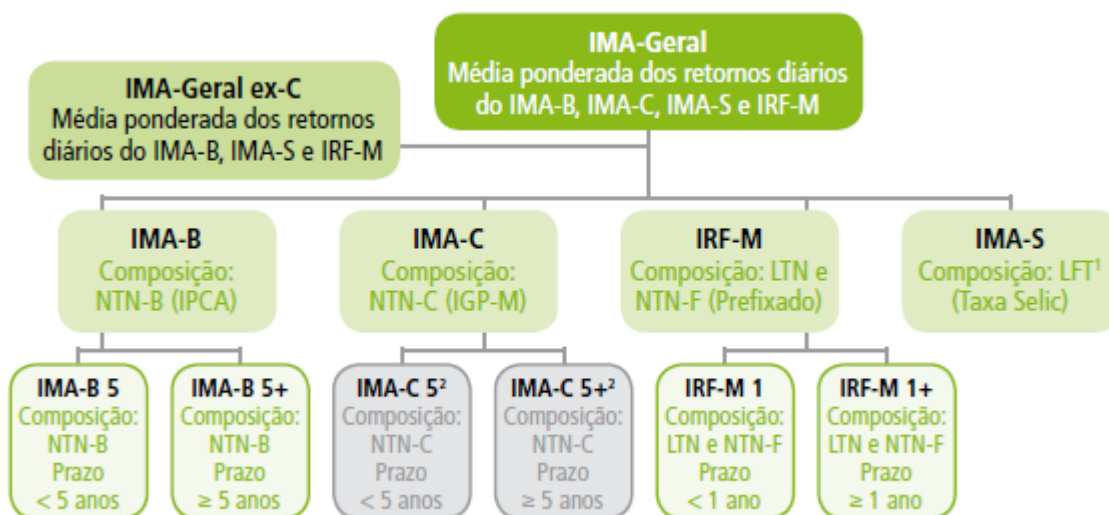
IMA-Geral
Média ponderada dos retornos diários do IMA-B, IMA-C, IMA-S e IRF-M

IMA-Geral ex-C
Média ponderada dos retornos diários do IMA-B, IMA-S e IRF-M

IMA-B
Composição: NTN-B (IPCA)

IMA-C
Composição: NTN-C (IGP-M)

IRF-M
Composição: LTN e NTN-F (Prefixado)

IMA-S
Composição: LFT$^1$ (Taxa Selic)

IMA-B 5
Composição: NTN-B Prazo < 5 anos

IMA-B 5+
Composição: NTN-B Prazo ≥ 5 anos

IMA-C 5$^2$
Composição: NTN-C Prazo < 5 anos

IMA-C 5+$^2$
Composição: NTN-C Prazo ≥ 5 anos

IRF-M 1
Composição: LTN e NTN-F Prazo < 1 ano

IRF-M 1+
Composição: LTN e NTN-F Prazo ≥ 1 ano